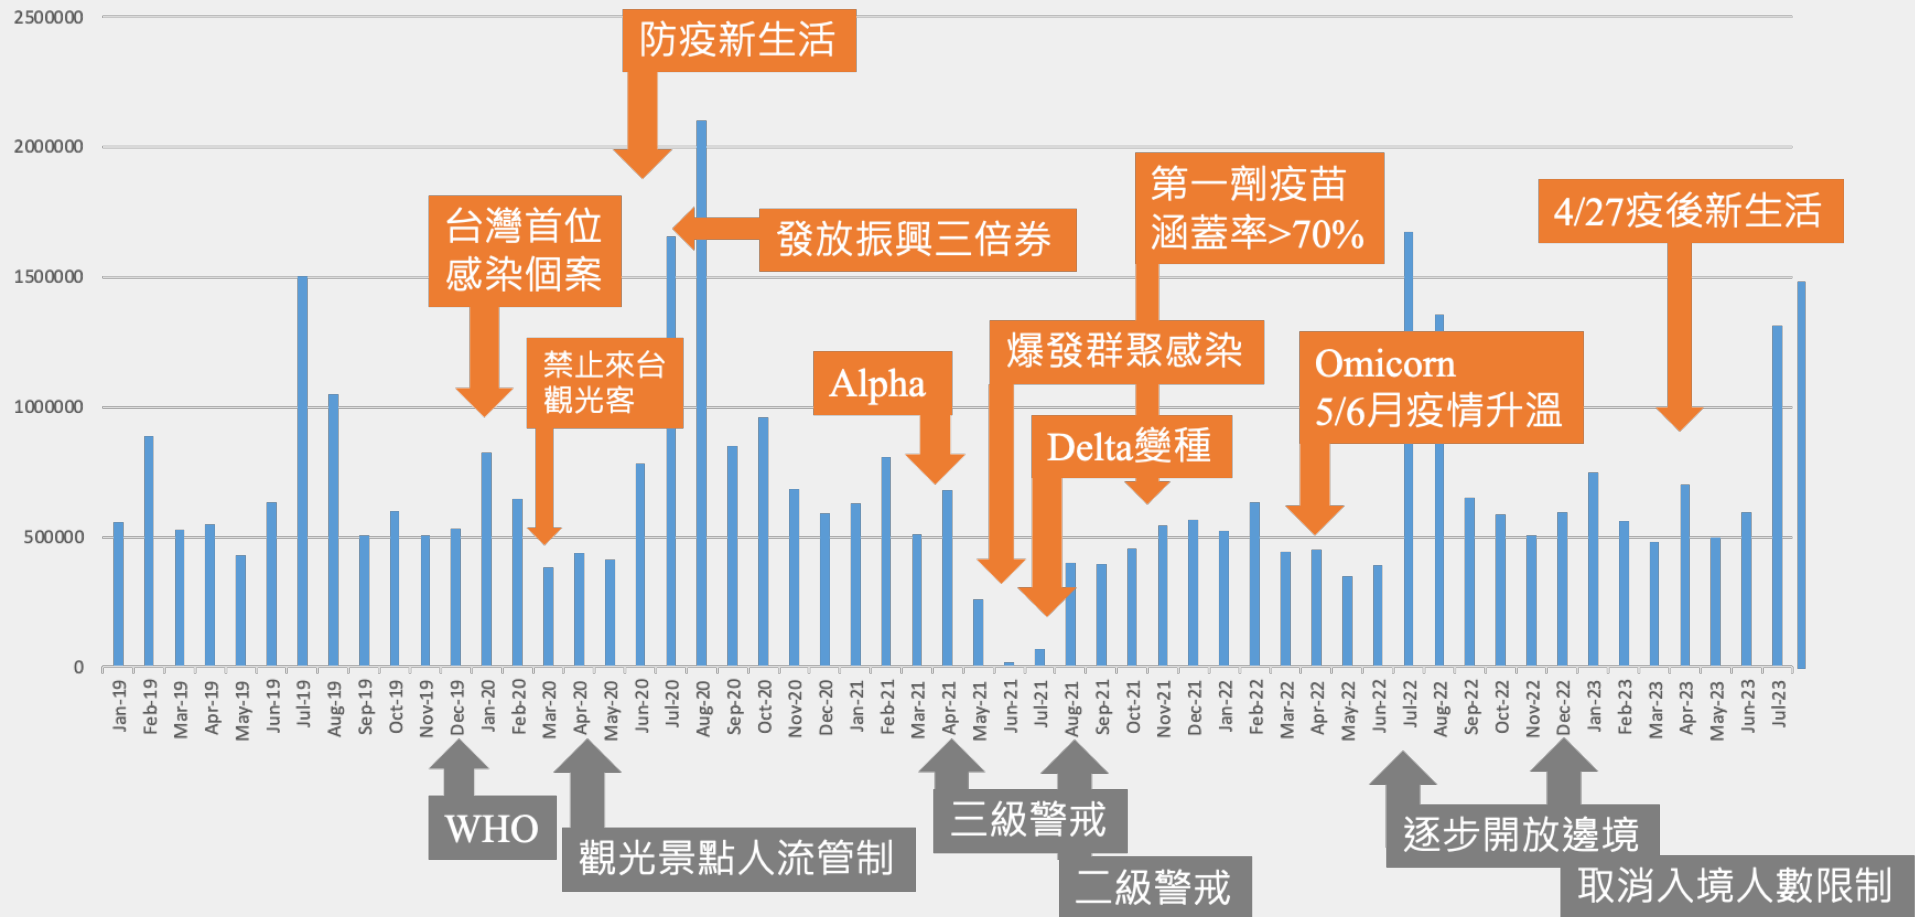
2500000
2000000
1500000
1000000
500000
0

防疫新生活
台灣首位感染個案
禁止來台觀光客
發放振興三倍券
Alpha
第一劑疫苗涵蓋率>70%
爆發群聚感染
Delta變種
Omicorn
5/6月疫情升溫
4/27疫後新生活

Jan-19 Feb-19 Mar-19 Apr-19 May-19 Jun-19 Jul-19 Aug-19 Sep-19 Oct-19 Nov-19 Dec-19 Jan-20 Feb-20 Mar-20 Apr-20 May-20 Jun-20 Jul-20 Aug-20 Sep-20 Oct-20 Nov-20 Dec-20 Jan-21 Feb-21 Mar-21 Apr-21 May-21 Jun-21 Jul-21 Aug-21 Sep-21 Oct-21 Nov-21 Dec-21 Jan-22 Feb-22 Mar-22 Apr-22 May-22 Jun-22 Jul-22 Aug-22 Sep-22 Oct-22 Nov-22 Dec-22 Jan-23 Feb-23 Mar-23 Apr-23 May-23 Jun-23 Jul-23

WHO
觀光景點人流管制
三級警戒
二級警戒
逐步開放邊境
取消入境人數限制